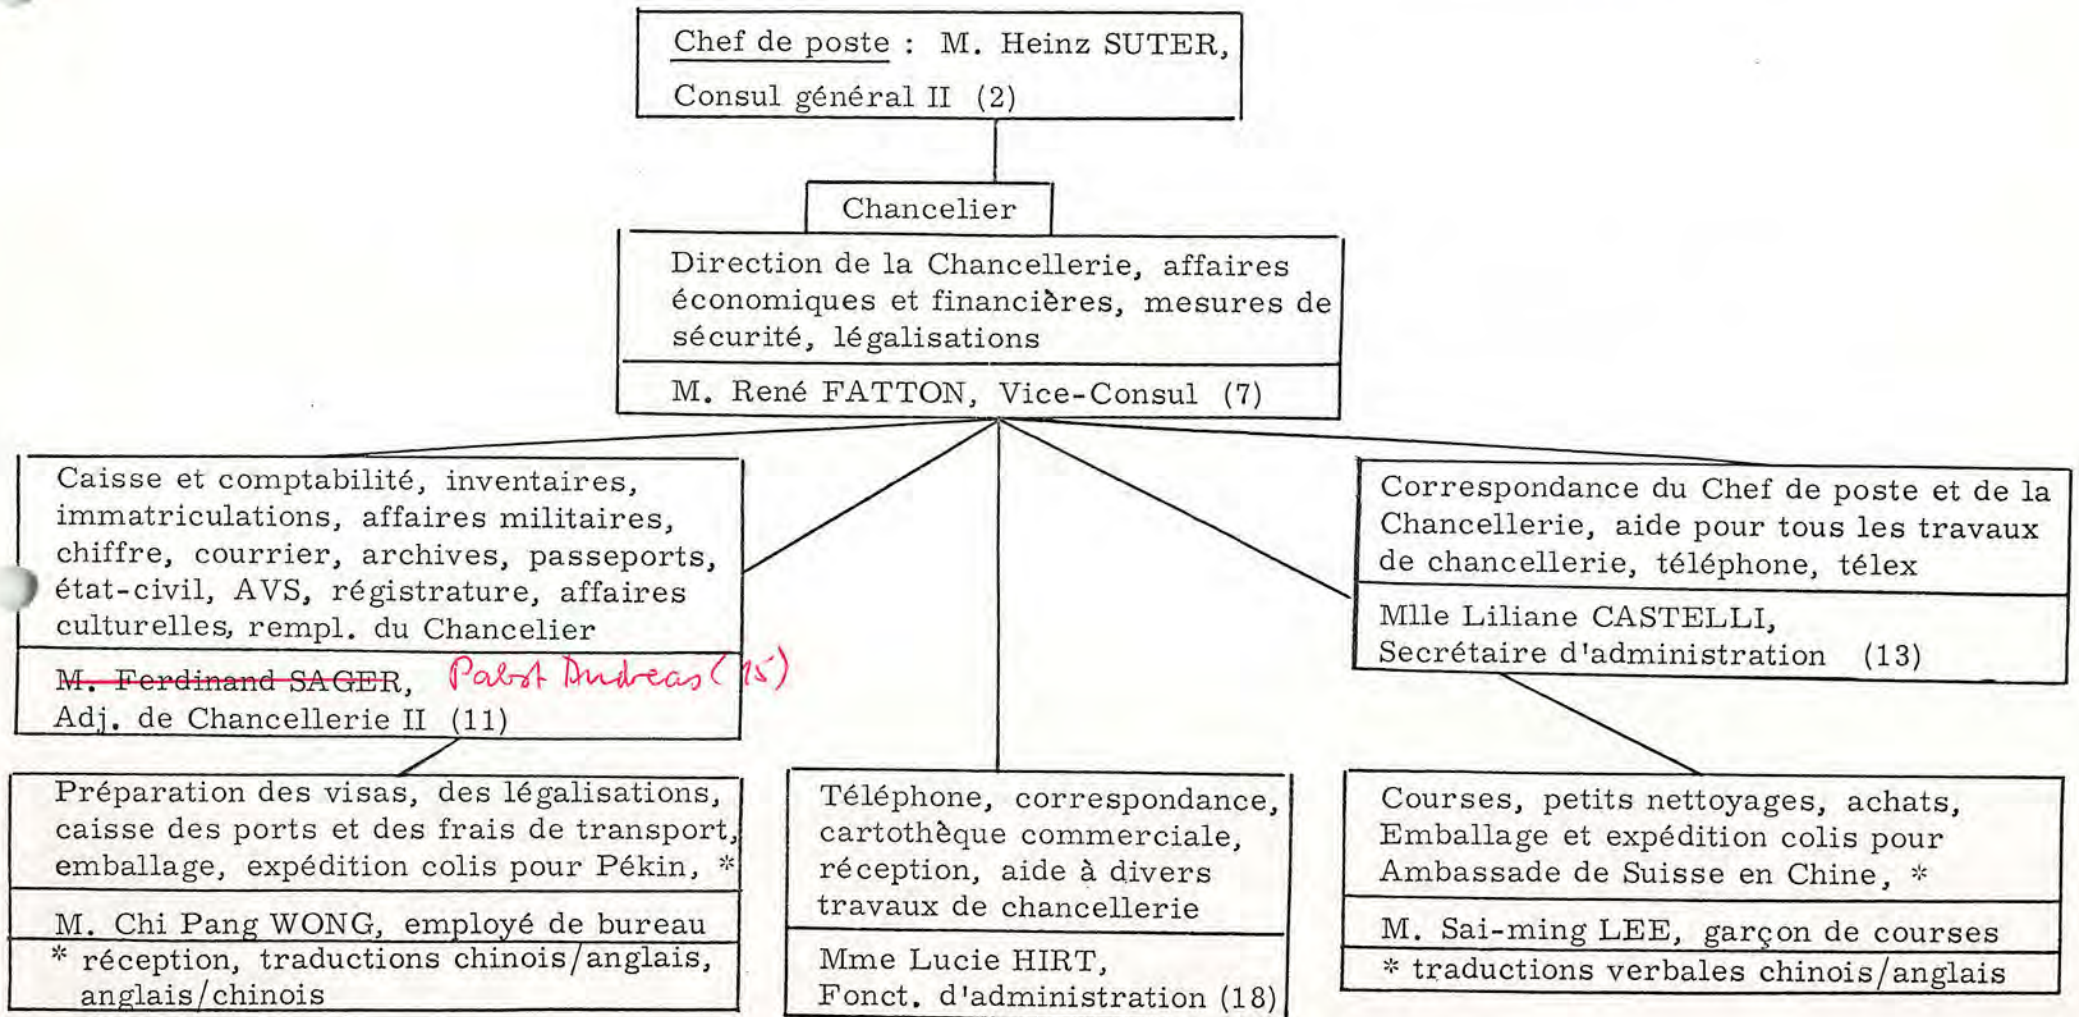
Chef de poste : M. Heinz SUTER, Consul général II (2)

Chancelier

Direction de la Chancellerie, affaires économiques et financières, mesures de sécurité, légalisations

M. René FATTON, Vice-Consul (7)

Caisse et comptabilité, inventaires, immatriculations, affaires militaires, chiffre, courrier, archives, passeports, état-civil, AVS, régistrature, affaires culturelles, rempl. du Chancelier

M. Ferdinand SAGER, Pabst Andreas (15)
Adj. de Chancellerie II (11)

Correspondance du Chef de poste et de la Chancellerie, aide pour tous les travaux de chancellerie, téléphone, télex

Mlle Liliane CASTELLI, Secrétaire d'administration (13)

Préparation des visas, des légalisations, caisse des ports et des frais de transport, emballage, expédition colis pour Pékin, *

M. Chi Pang WONG, employé de bureau

* réception, traductions chinois/anglais, anglais/chinois

Téléphone, correspondance, cartothèque commerciale, réception, aide à divers travaux de chancellerie

Mme Lucie HIRT, Fonct. d'administration (18)

Courses, petits nettoyages, achats, Emballage et expédition colis pour Ambassade de Suisse en Chine, *

M. Sai-ming LEE, garçon de courses

* traductions verbales chinois/anglais